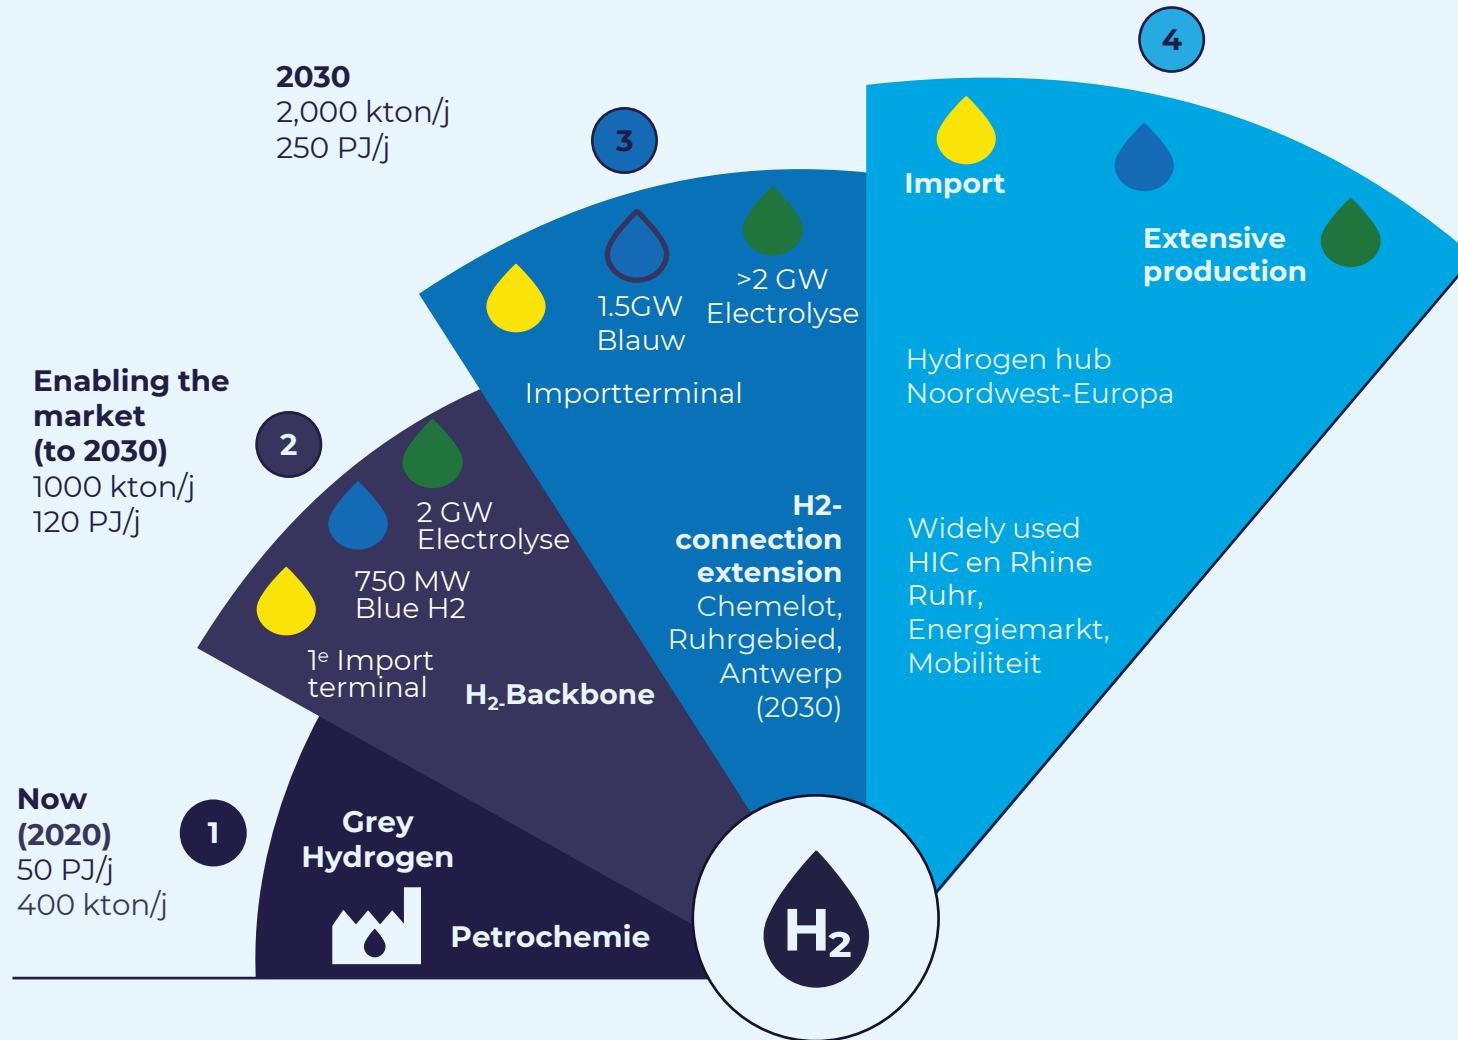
2030
2,000 kton/j
250 PJ/j

3

4

Import

Extensive production

1.5GW Blauw

>2 GW Electrolyse

Importterminal

Hydrogen hub Noordwest-Europa

Enabling the market (to 2030)
1000 kton/j
120 PJ/j

2

2 GW Electrolyse

750 MW Blue H2

1e Import terminal

$H_2$-Backbone

H2-connection extension
Chemelot, Ruhrgebied, Antwerp (2030)

Widely used HIC en Rhine Ruhr, Energiemarkt, Mobiliteit

Now (2020)
50 PJ/j
400 kton/j

1

Grey Hydrogen

Petrochemie

$H_2$